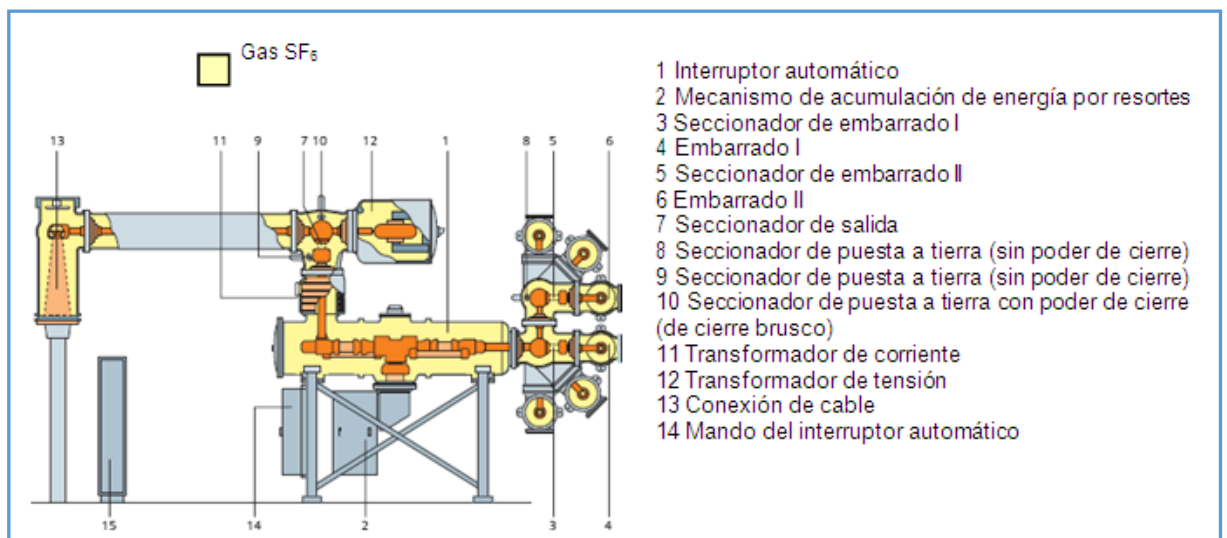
Gas $SF_6$

13 11 9 7 10 12 1 8 5 6

15 14 2 3 4

1 Interruptor automático
2 Mecanismo de acumulación de energía por resortes
3 Seccionador de embarrado I
4 Embarrado I
5 Seccionador de embarrado II
6 Embarrado II
7 Seccionador de salida
8 Seccionador de puesta a tierra (sin poder de cierre)
9 Seccionador de puesta a tierra (sin poder de cierre)
10 Seccionador de puesta a tierra con poder de cierre (de cierre brusco)
11 Transformador de corriente
12 Transformador de tensión
13 Conexión de cable
14 Mando del interruptor automático